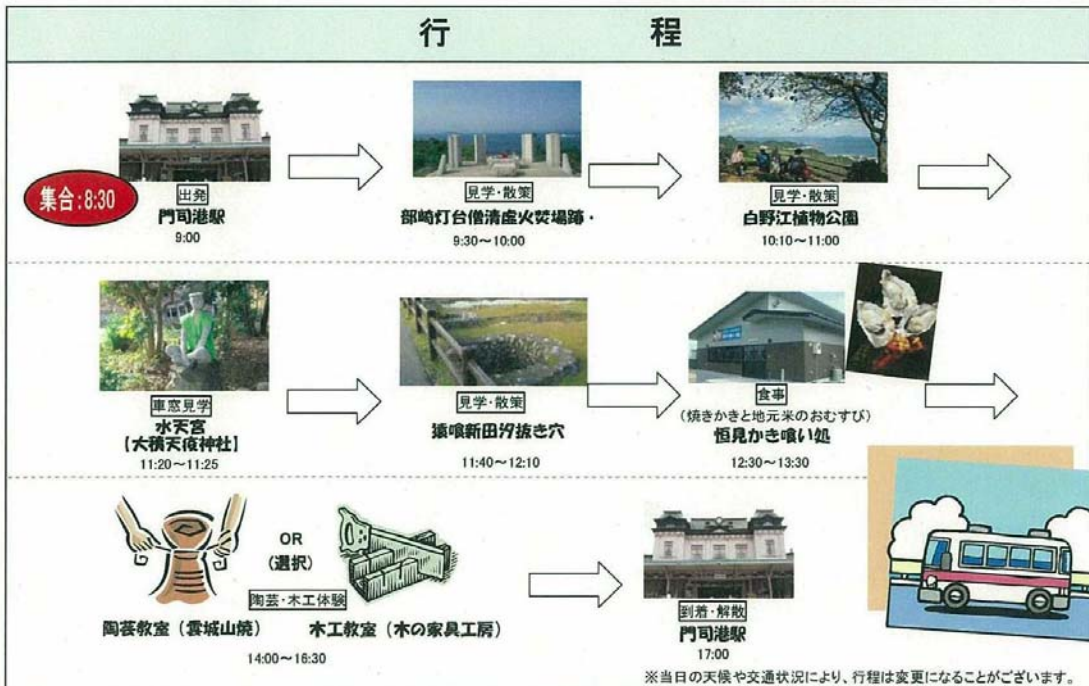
行　程

集合:8:30

出発
門司港駅
9:00

見学･散策
部崎灯台僧清虚火焚場跡･
9:30～10:00

見学･散策
白野江植物公園
10:10～11:00

車窓見学
水天宮
【大積天疫神社】
11:20～11:25

見学･散策
猿喰新田汐抜き穴
11:40～12:10

食事
（焼きかきと地元米のおむすび）
恒見かき喰い処
12:30～13:30

OR
（選択）
陶芸･木工体験
陶芸教室（雲城山焼）　木工教室（木の家具工房）
14:00～16:30

到着･解散
門司港駅
17:00

※当日の天候や交通状況により、行程は変更になることがございます。